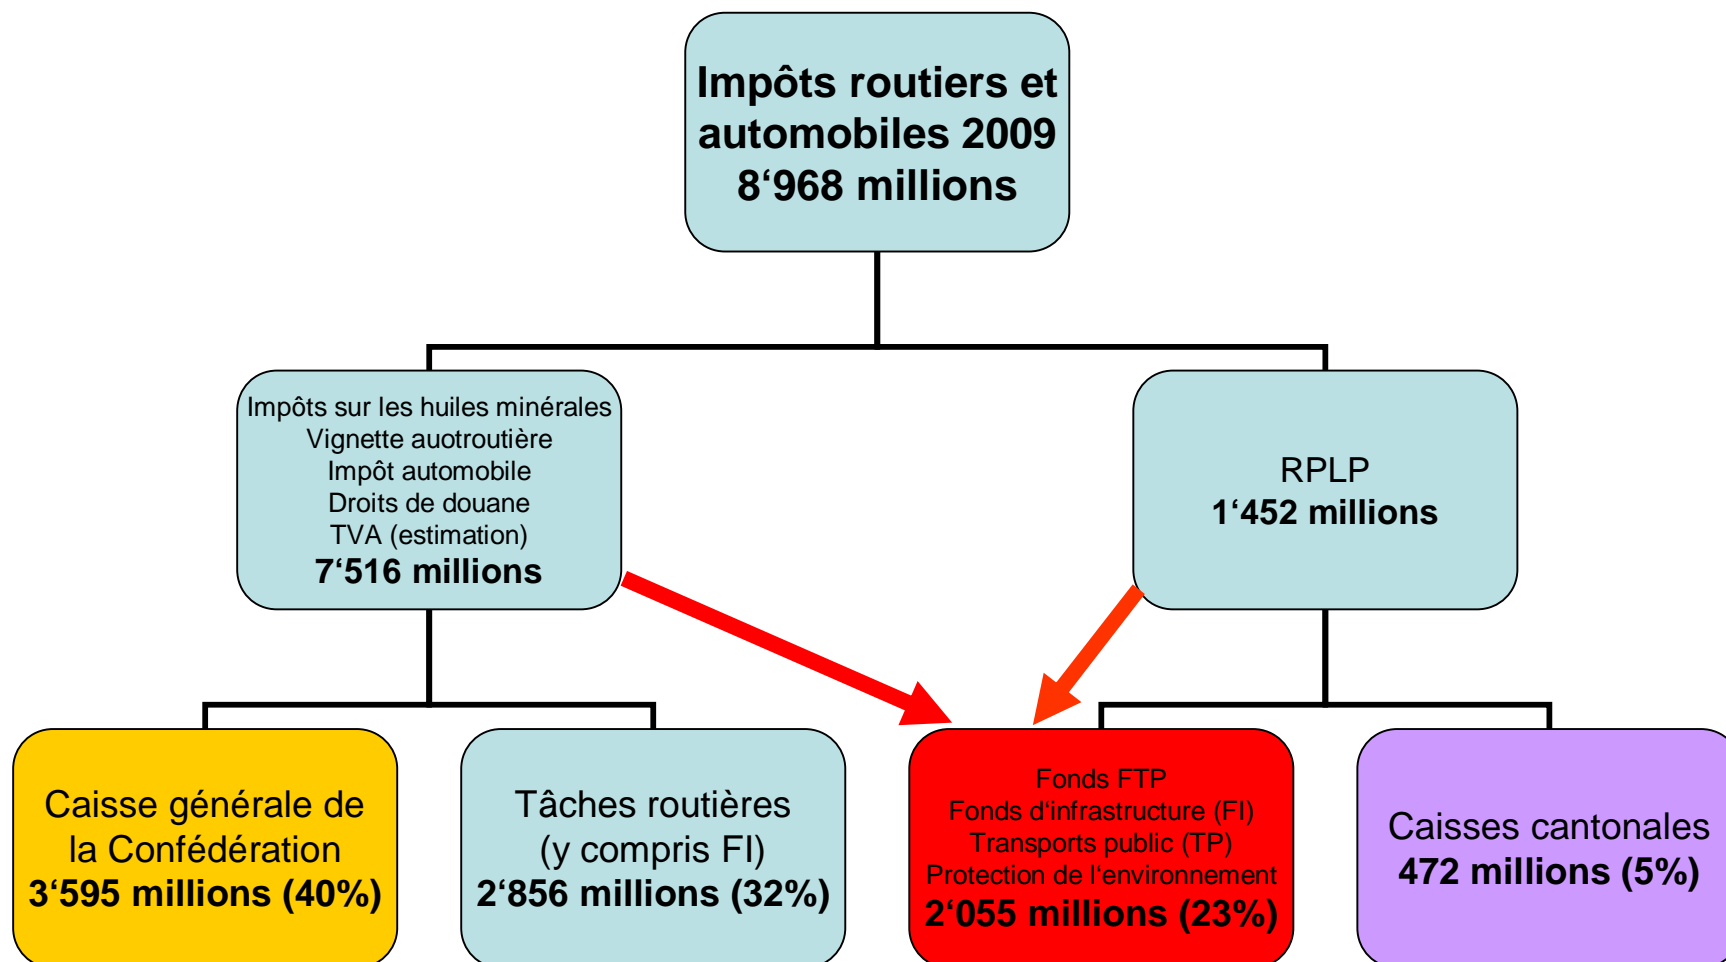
Impôts routiers et automobiles 2009
8‘968 millions

Impôts sur les huiles minérales
Vignette auotroutière
Impôt automobile
Droits de douane
TVA (estimation)
7‘516 millions

RPLP
1‘452 millions

Caisse générale de la Confédération
3‘595 millions (40%)

Tâches routières (y compris FI)
2‘856 millions (32%)

Fonds FTP
Fonds d‘infrastructure (FI)
Transports public (TP)
Protection de l‘environnement
2‘055 millions (23%)

Caisses cantonales
472 millions (5%)